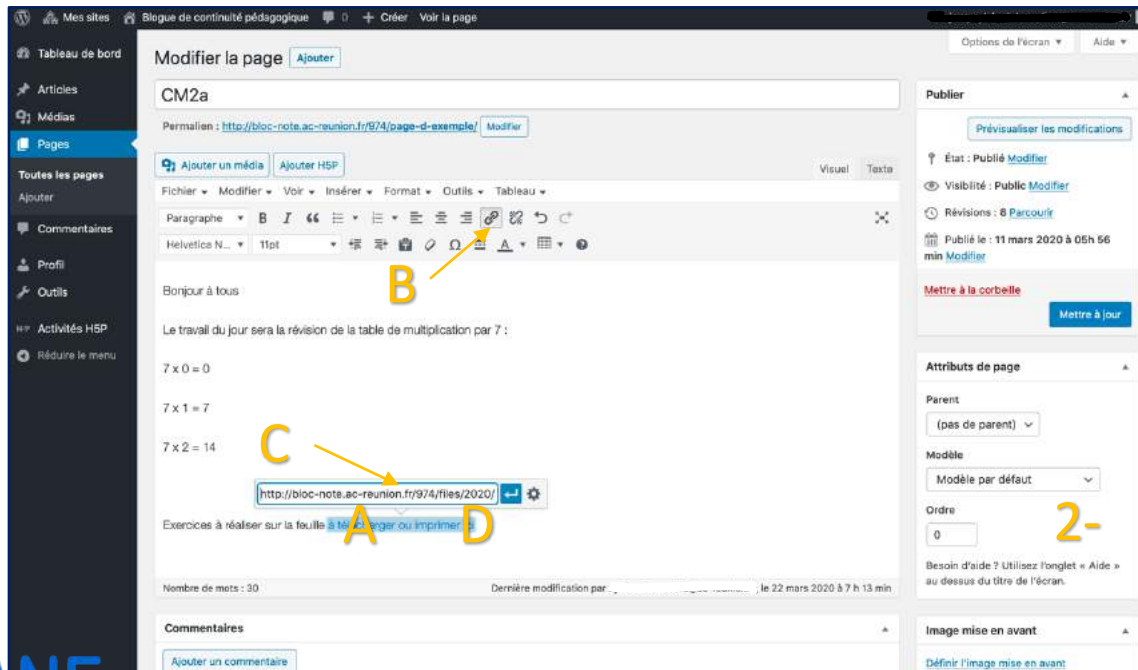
Mes sites Blogue de continuité pédagogique 0 + Créer Voir la page

Tableau de bord
Articles
Médias
Pages
Toutes les pages
Ajouter
Commentaires
Profil
Outils
Activités H5P
Réduire le menu

Modifier la page Ajouter

Options de l'écran ▾ Aide ▾

CM2a

Permalien : http://bloc-note.ac-reunion.fr/974/page-d-exemple/ Modifier

Ajouter un média Ajouter H5P

Visuel Texte

Fichier ▾ Modifier ▾ Voir ▾ Insérer ▾ Format ▾ Outils ▾ Tableau ▾

Paragraphe ▾ B I

Helvetica N... ▾ 11pt ▾

B

Bonjour à tous

Le travail du jour sera la révision de la table de multiplication par 7 :

7 x 0 = 0

7 x 1 = 7

7 x 2 = 14

C

http://bloc-note.ac-reunion.fr/974/files/2020/

Exercices à réaliser sur la feuille à télécharger ou imprimer ici

A D

Nombre de mots : 30 Dernière modification par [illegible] le 22 mars 2020 à 7 h 13 min

Commentaires
Ajouter un commentaire

Publier
Prévisualiser les modifications
État : Publié Modifier
Visibilité : Public Modifier
Révisions : 8 Parcourir
Publié le : 11 mars 2020 à 05h 56 min Modifier
Mettre à la corbeille
Mettre à jour

Attributs de page
Parent
(pas de parent)
Modèle
Modèle par défaut
Ordre
0
2-
Besoin d'aide ? Utilisez l'onglet « Aide » au dessus du titre de l'écran.

Image mise en avant
Définir l'image mise en avant